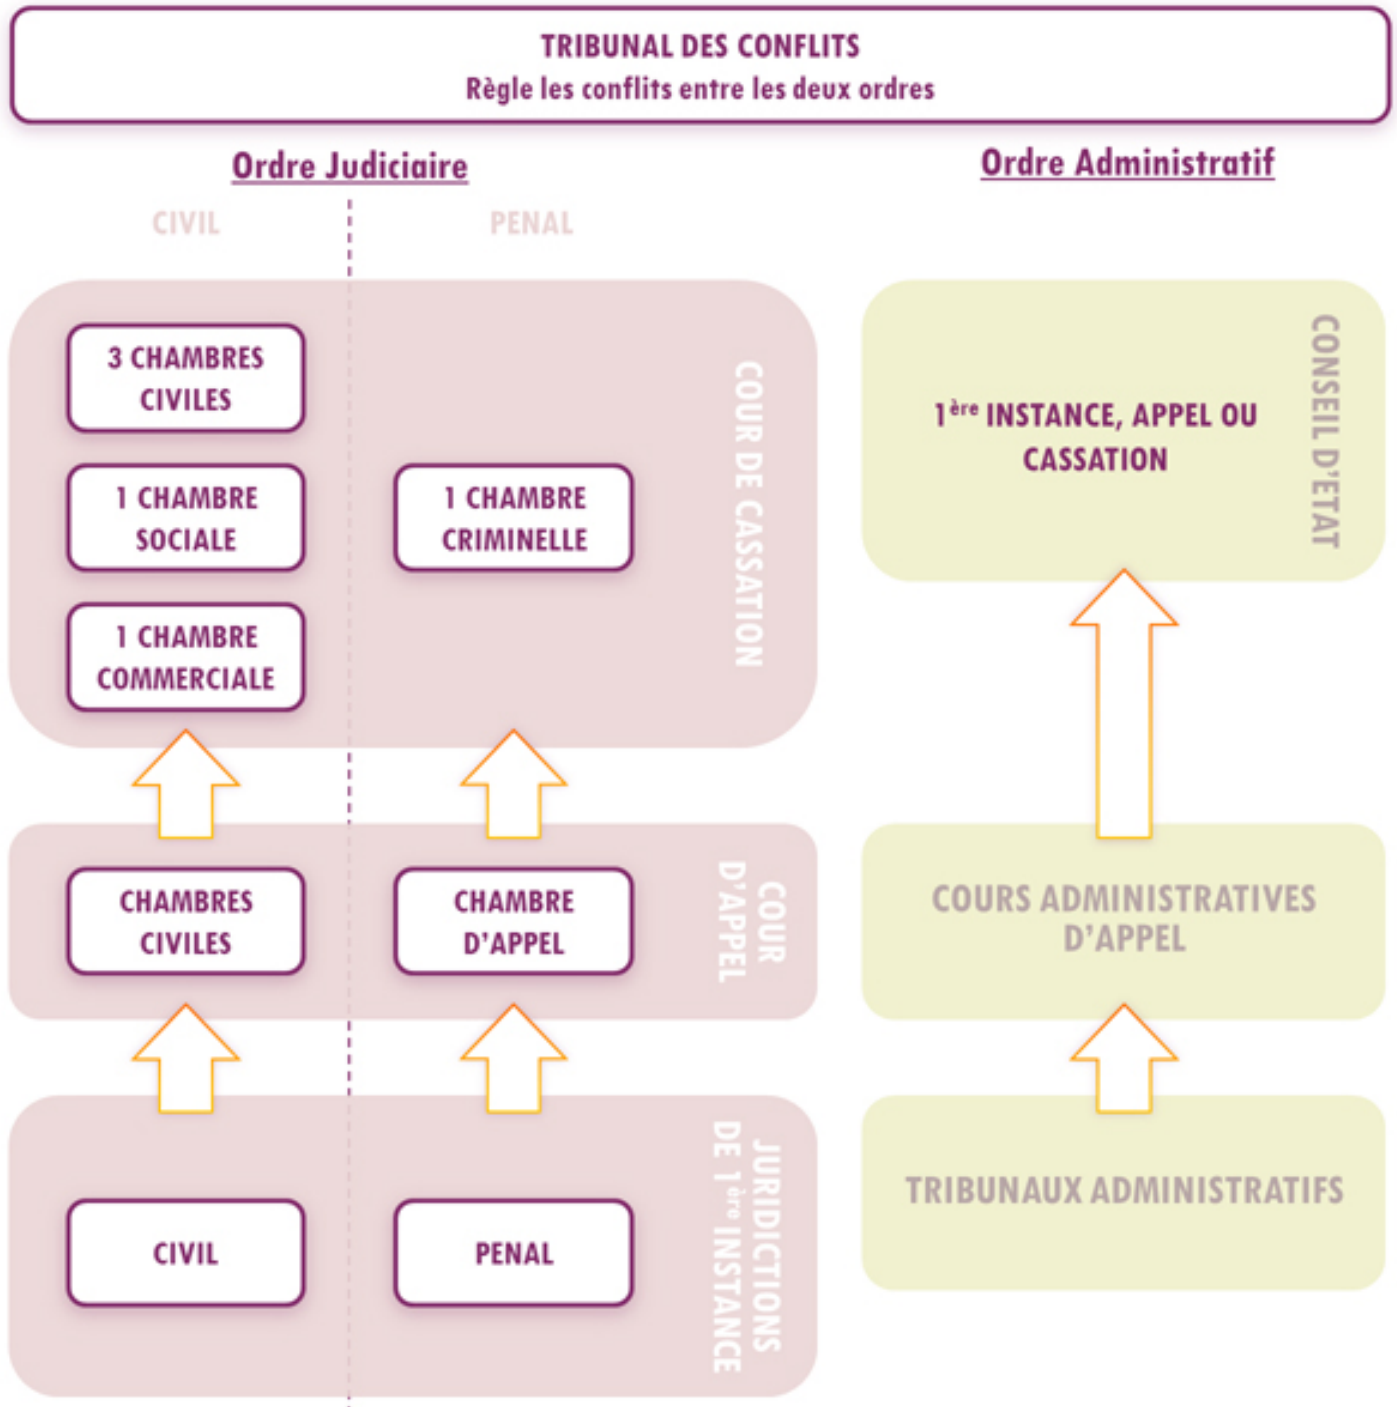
TRIBUNAL DES CONFLITS
Règle les conflits entre les deux ordres

Ordre Judiciaire

Ordre Administratif

CIVIL

PENAL

3 CHAMBRES CIVILES

1 CHAMBRE SOCIALE

1 CHAMBRE COMMERCIALE

1 CHAMBRE CRIMINELLE

COUR DE CASSATION

CHAMBRES CIVILES

CHAMBRE D'APPEL

COUR D'APPEL

CIVIL

PENAL

JURIDICTIONS DE 1$^{ère}$ INSTANCE

1$^{ère}$ INSTANCE, APPEL OU CASSATION

CONSEIL D'ETAT

COURS ADMINISTRATIVES D'APPEL

TRIBUNAUX ADMINISTRATIFS